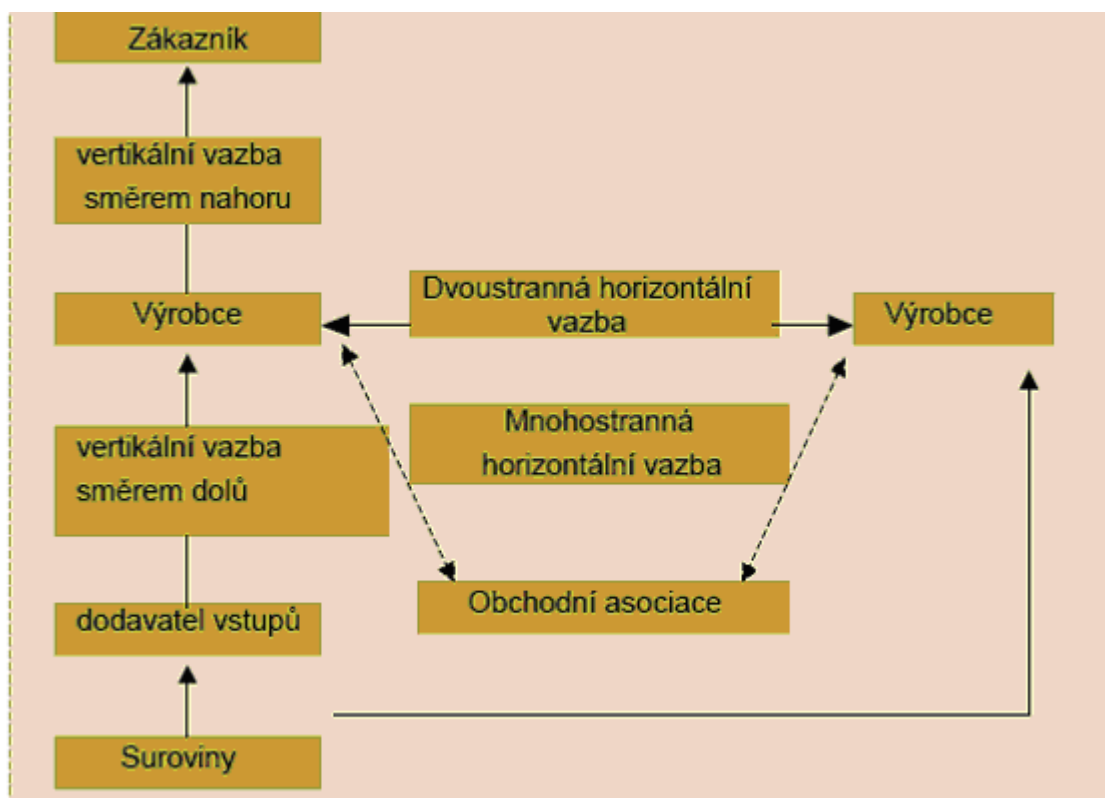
Zákazník

vertikální vazba směrem nahoru

Výrobce

Dvoustranná horizontální vazba

Výrobce

Mnohostranná horizontální vazba

vertikální vazba směrem dolů

Obchodní asociace

dodavatel vstupů

Suroviny